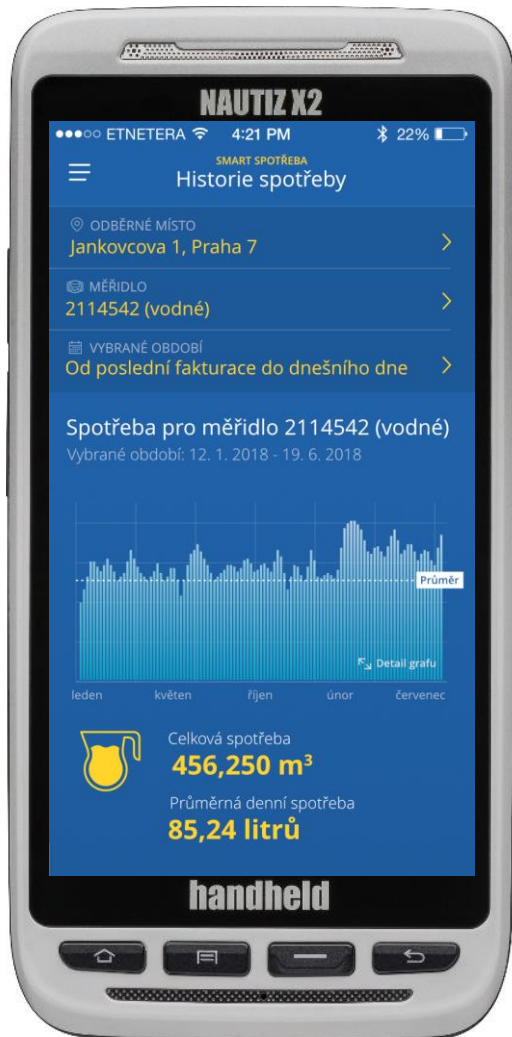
NAUTIZ X2

●●●○○ ETNETERA 4:21 PM 22%

SMART SPOTŘEBA
Historie spotřeby

ODBĚRNÉ MÍSTO
Jankovcova 1, Praha 7

MĚŘIDLO
2114542 (vodné)

VYBRANÉ OBDOBÍ
Od poslední fakturace do dnešního dne

Spotřeba pro měřidlo 2114542 (vodné)
Vybrané období: 12. 1. 2018 - 19. 6. 2018

Průměr

Detail grafu

leden květen říjen únor červenec

Celková spotřeba
456,250 m³

Průměrná denní spotřeba
85,24 litrů

handheld